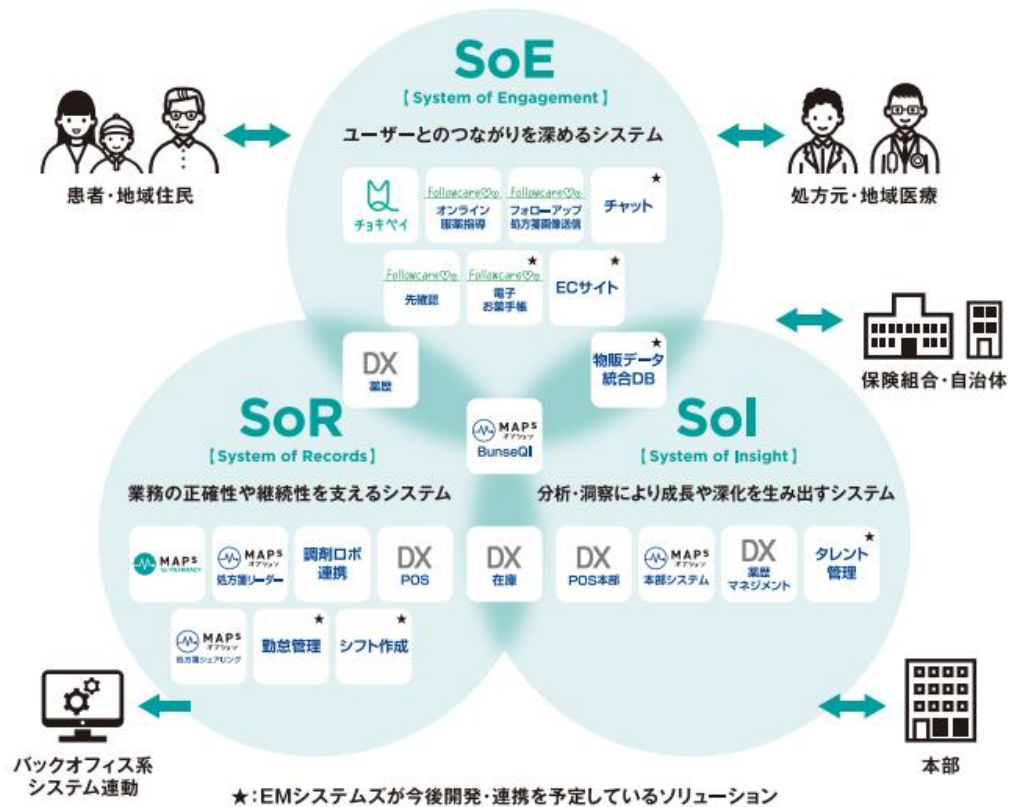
SoE
【System of Engagement】
ユーザーとのつながりを深めるシステム

患者・地域住民

処方元・地域医療

チョキペイ

Followcare
オンライン服薬指導

Followcare
フォローアップ
処方箋画像送信

★
チャット

Followcare
先確認

Followcare
★
電子お薬手帳

★
ECサイト

保険組合・自治体

DX
薬歴

★
物販データ統合DB

SoR
【System of Records】
業務の正確性や継続性を支えるシステム

MAPS
BunseQI

SoI
【System of Insight】
分析・洞察により成長や深化を生み出すシステム

MAPS for PHARMACY

MAPS オプション
処方箋リーダー

調剤ロボ連携

DX
POS

DX
在庫

DX
POS本部

MAPS オプション
本部システム

DX
薬歴マネジメント

★
タレント管理

MAPS オプション
処方箋シェアリング

★
勤怠管理

★
シフト作成

バックオフィス系システム連動

本部

★:EMシステムズが今後開発・連携を予定しているソリューション